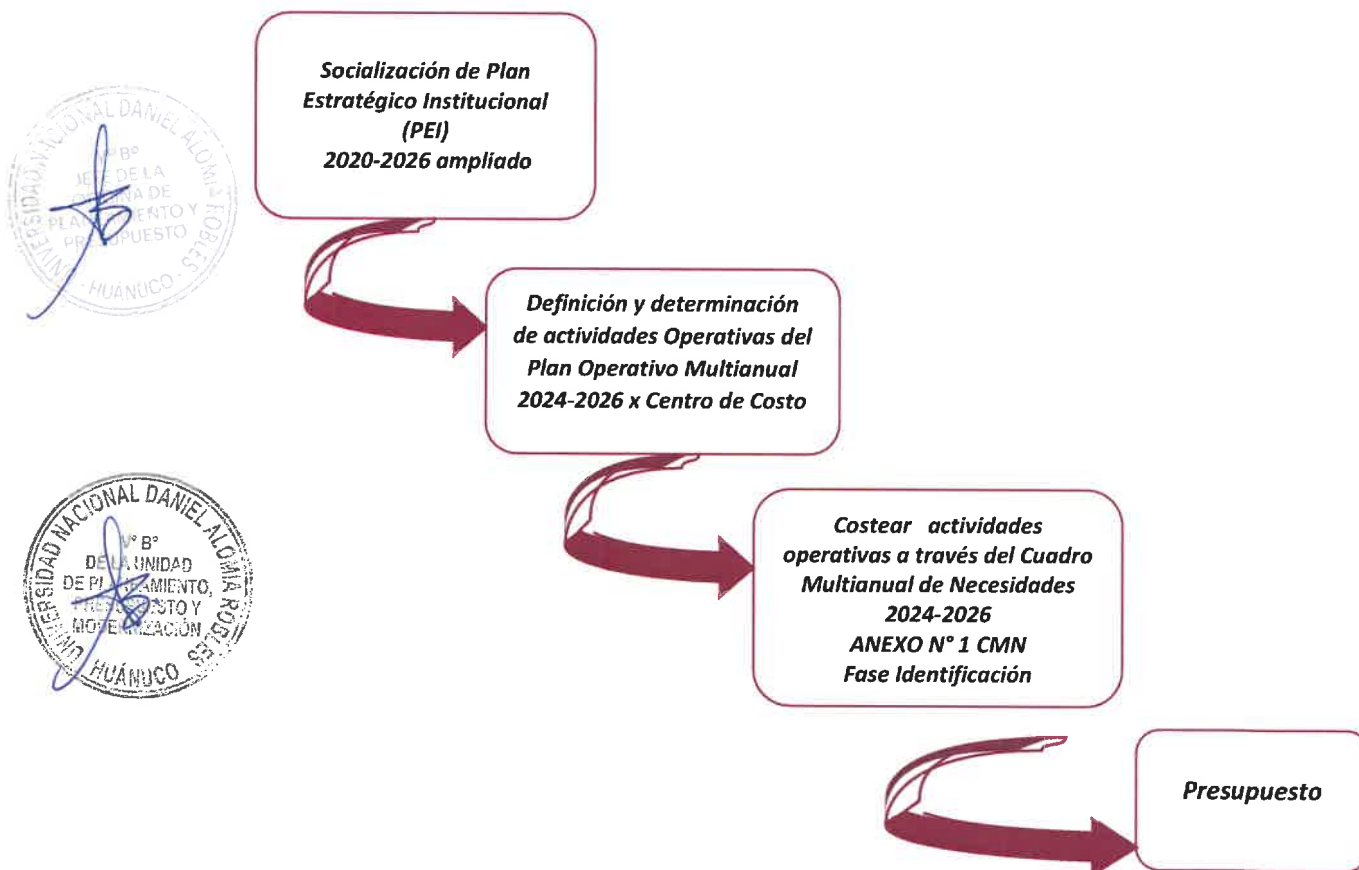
UNIVERSIDAD NACIONAL DANIEL ALOMÍA ROBLES
V° B°
JEFE DE LA OFICINA DE PLANEAMIENTO Y PRESUPUESTO
HUÁNUCO

Socialización de Plan Estratégico Institucional (PEI) 2020-2026 ampliado

Definición y determinación de actividades Operativas del Plan Operativo Multianual 2024-2026 x Centro de Costo

UNIVERSIDAD NACIONAL DANIEL ALOMÍA ROBLES
V° B°
DE LA UNIDAD DE PLANEAMIENTO, PRESUPUESTO Y MODERNIZACIÓN
HUÁNUCO

Costear actividades operativas a través del Cuadro Multianual de Necesidades 2024-2026 ANEXO N° 1 CMN Fase Identificación

Presupuesto